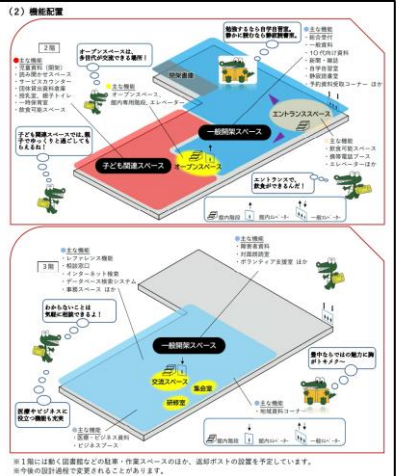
（2）機能配置

2階

■主な機能
・児童書資料（開架）
・読み聞かせスペース
・サービスカウンター
・団体貸出資料書庫
・授乳室、親子トイレ
・一時保育室
・飲食可能スペース

オープンスペースは、多世代の交流できる場所！

■主な機能
・オープンスペース
・館内専用階段、エレベーター

開架書庫

勉強するなら自学自習室。静かに読むなら静読閲覧室。

■主な機能
・総合受付
・一般資料
・10代向け資料
・新聞・雑誌
・自学自習室
・静読閲覧室
・予約資料受取コーナー ほか

エントランススペース

一般開架スペース

子ども関連スペースでは、親子でゆっくりと過ごしてもらえる！

子ども関連スペース

オープンスペース

■主な機能
・飲食可能スペース
・携帯電話ブース
・エレベーター ほか

エントランスで、飲食ができるんだ！

館内階段　館内ルート　一般ルート

3階

■主な機能
・レファレンス機能
・相談窓口
・インターネット検索
・データベース検索システム
・展示スペース ほか

■主な機能
・郷土資料
・障害者資料
・対面朗読室
・ボランティア支援室 ほか

わからないことは気軽に相談できるよ！

一般開架スペース

交流スペース

集会室

研修室

豊中ならではの魅力に触れてもらうね

医療やビジネスに役立つ資料も充実

■主な機能
・医療・ビジネス資料
・ビジネスブース

■主な機能
・地域資料コーナー

館内階段　館内ルート　一般ルート

※1階には動く図書館などの駐車・作業スペースのほか、返却ポストの設置を予定しています。
※今後の設計過程で変更されることがあります。